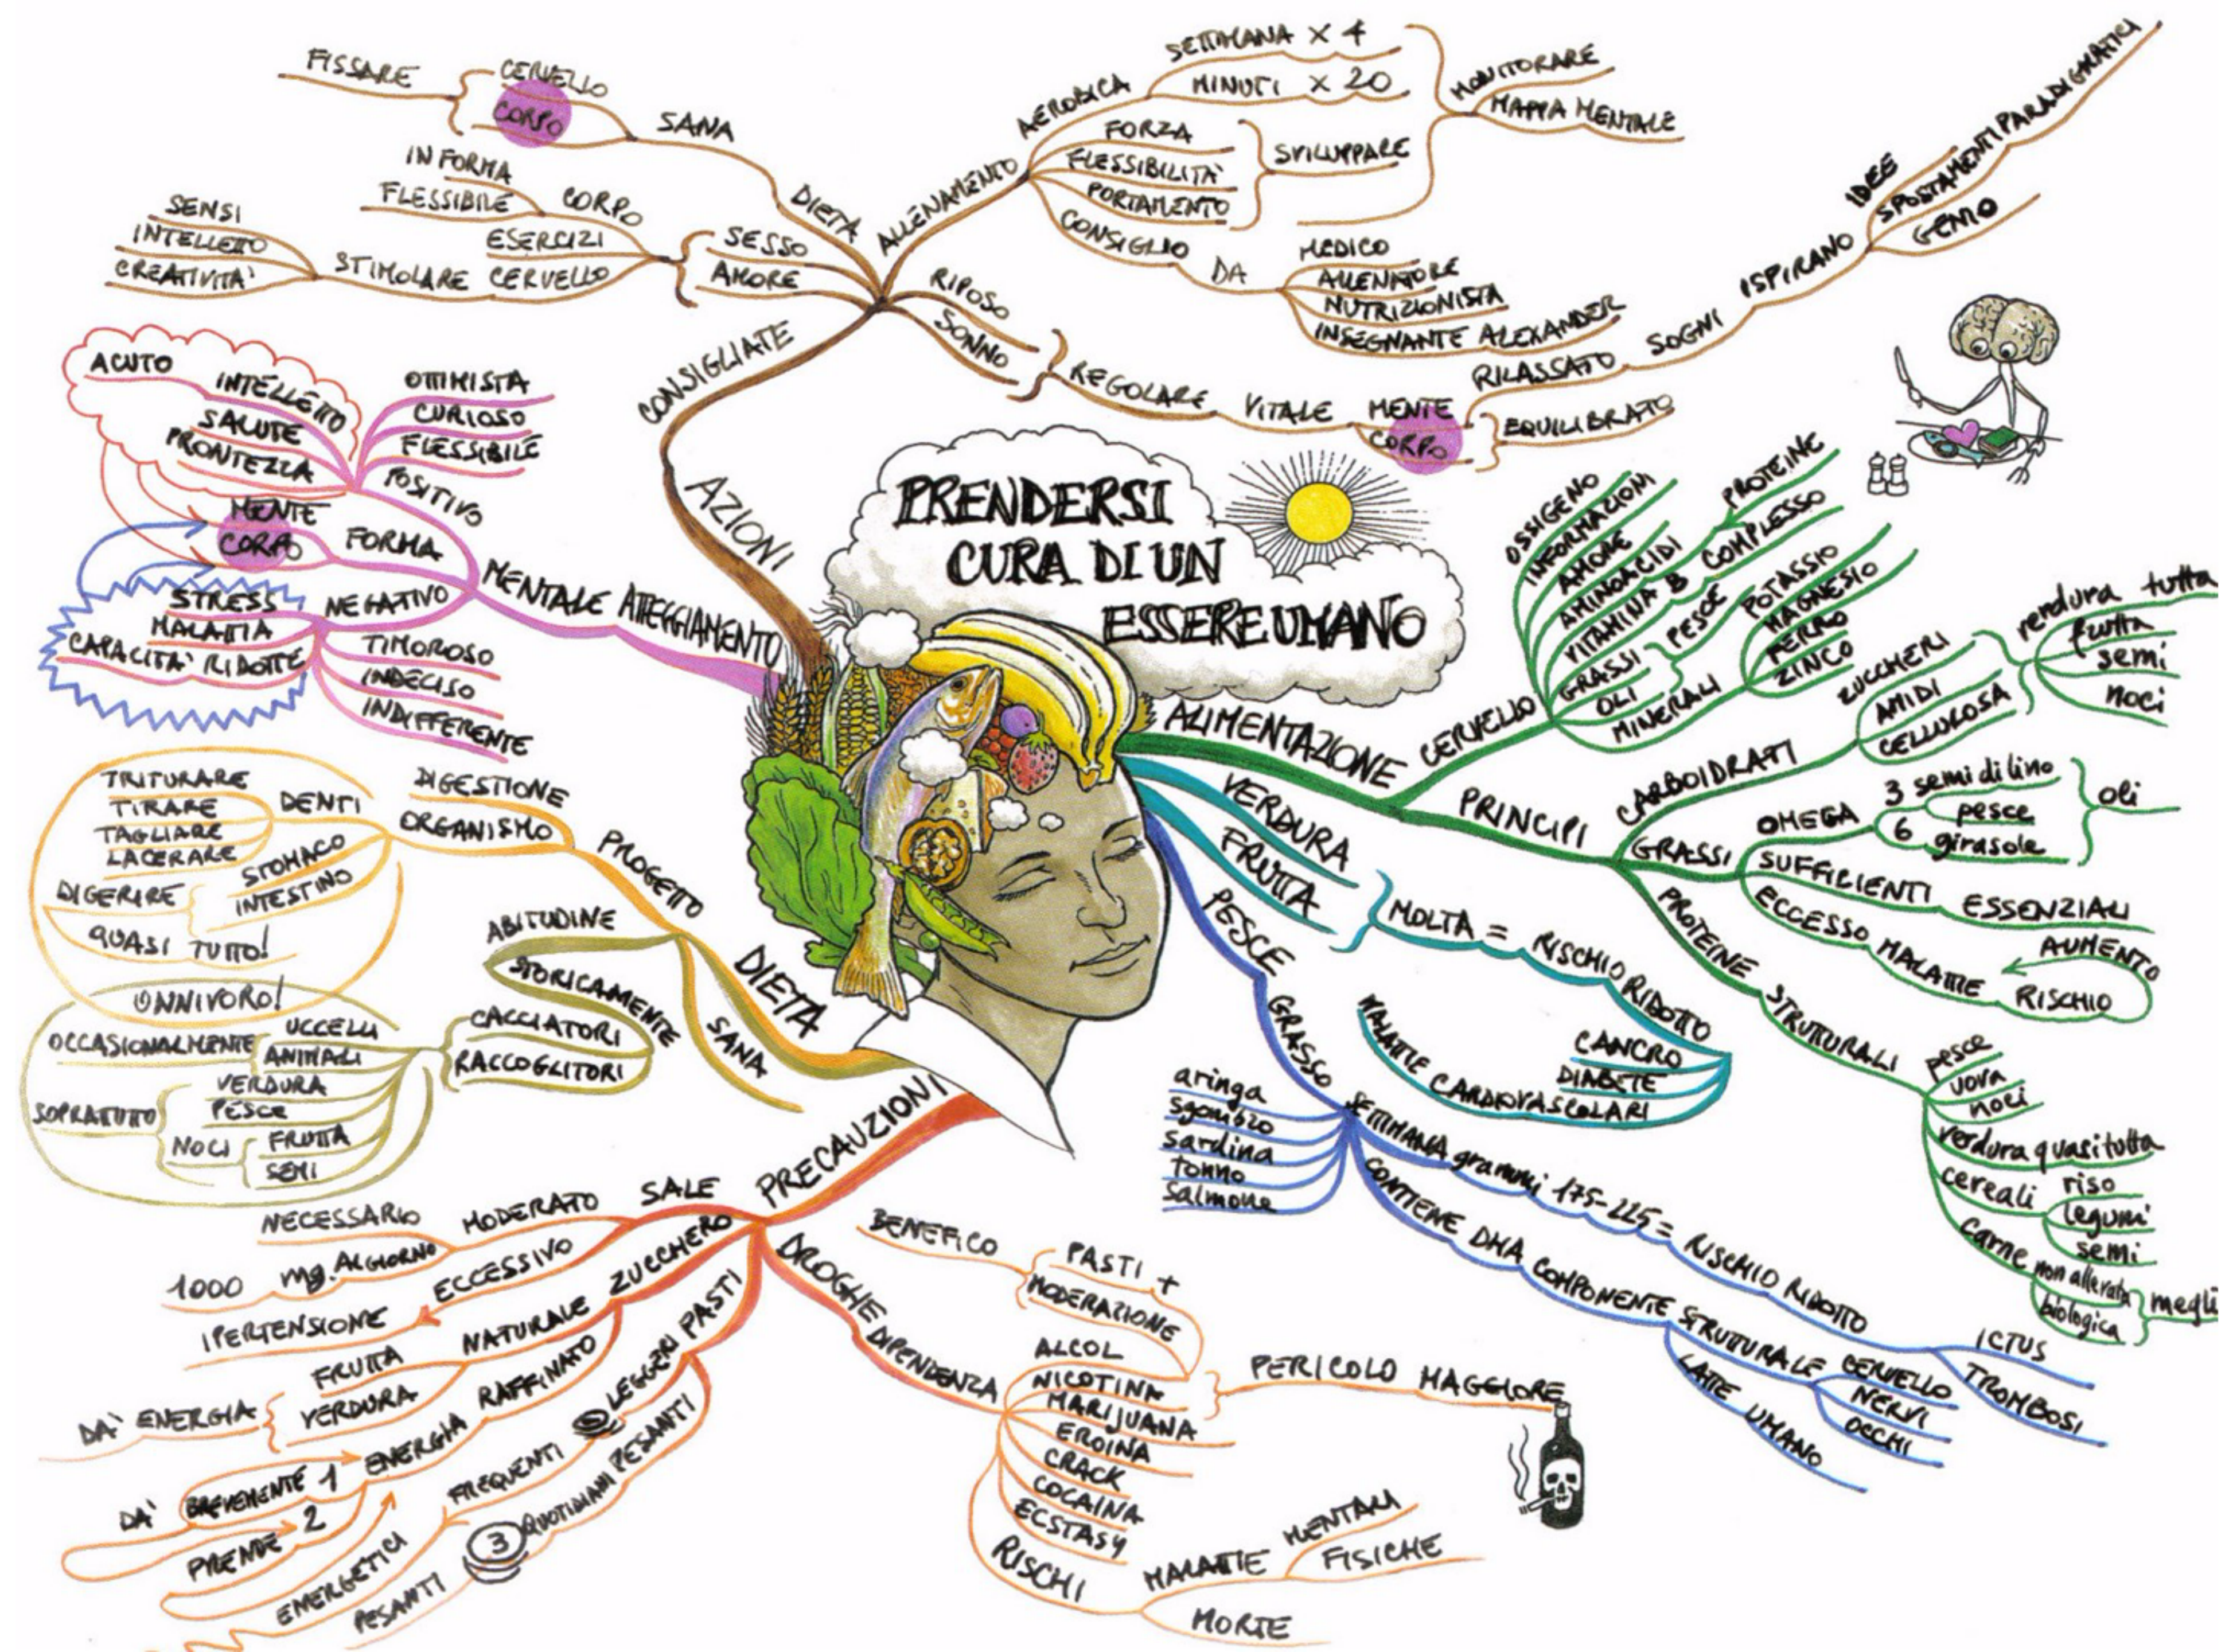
PRENDERSI CURA DI UN ESSERE UMANO

AZIONI
CONSIGLIATE
DIETA
SANA
CERVELLO
CORPO
FISSARE
ALLENAMENTO
AEROBICA
SETTIMANA × 4
MINUTI × 20
MONITORARE
MAPPA MENTALE
FORZA
FLESSIBILITA'
PORTAMENTO
SVILUPPARE
CONSIGLIO
DA
MEDICO
ALLENATORE
NUTRIZIONISTA
INSEGNANTE ALEXANDER
SESSO
AMORE
CORPO
IN FORMA
FLESSIBILE
ESERCIZI
CERVELLO
STIMOLARE
SENSI
INTELLETTO
CREATIVITA'
RIPOSO
SONNO
REGOLARE
VITALE
MENTE
CORPO
RILASSATO
EQUILIBRATO
SOGNI
ISPIRANO
IDEE
SPOSTAMENTI PARADIGMATICI
GENIO

ATTEGGIAMENTO
MENTALE
POSITIVO
OTTIMISTA
CURIOSO
FLESSIBILE
INTELLETTO
ACUTO
SALUTE
PRONTEZZA
FORMA
MENTE
CORPO
NEGATIVO
STRESS
MALATTIA
CAPACITA' RIDOTTE
TIMOROSO
INDECISO
INDIFFERENTE

DIETA
SANA
PROGETTO
DIGESTIONE
ORGANISMO
DENTI
TRITURARE
TIRARE
TAGLIARE
LACERARE
STOMACO
INTESTINO
DIGERIRE
QUASI TUTTO!
ABITUDINE
STORICAMENTE
ONNIVORO!
CACCIATORI
RACCOGLITORI
OCCASIONALMENTE
UCCELLI
ANIMALI
SOPRATTUTTO
VERDURA
PESCE
NOCI
FRUTTA
SEMI

PRECAUZIONI
SALE
MODERATO
NECESSARIO
ECCESSIVO
1000 mg. AL GIORNO
IPERTENSIONE
ZUCCHERO
NATURALE
FRUTTA
VERDURA
DA' ENERGIA
RAFFINATO
ENERGIA
DA' BREVEMENTE 1
PRENDE 2
PASTI
LEGGERI
FREQUENTI
QUOTIDIANI PESANTI
3
PESANTI
ENERGETICA
DROGHE
BENEFICO
PASTI +
MODERAZIONE
DIPENDENZA
ALCOL
NICOTINA
MARIJUANA
EROINA
CRACK
COCAINA
ECSTASY
PERICOLO MAGGIORE
RISCHI
MALATTIE
MENTALI
FISICHE
MORTE

ALIMENTAZIONE
CERVELLO
OSSIGENO
INFORMAZIONI
AMORE
AMINOACIDI
VITAMINA B COMPLESSO
PROTEINE
GRASSI
PESCE
OLI
MINERALI
POTASSIO
MAGNESIO
FERRO
ZINCO
PRINCIPI
CARBOIDRATI
ZUCCHERI
AMIDI
CELLULOSA
verdura tutta
frutta
semi
noci
GRASSI
OMEGA
3 semi di lino
pesce
6 girasole
oli
SUFFICIENTI
ESSENZIALI
ECCESSO
MALATTIE
AUMENTO
RISCHIO
PROTEINE
STRUTTURALI
pesce
uova
noci
verdura quasi tutta
cereali
riso
legumi
semi
carne non allevata biologica
meglio
VERDURA
FRUTTA
MOLTA = RISCHIO RIDOTTO
MALATTIE CARDIOVASCOLARI
CANCRO
DIABETE
PESCE
GRASSO
aringa
sgombro
sardina
tonno
salmone
SETTIMANA grammi 175-225 = RISCHIO RIDOTTO
ICTUS
TROMBOSI
CONTIENE DHA COMPONENTE STRUTTURALE
CERVELLO
NERVI
OCCHI
LATTE UMANO